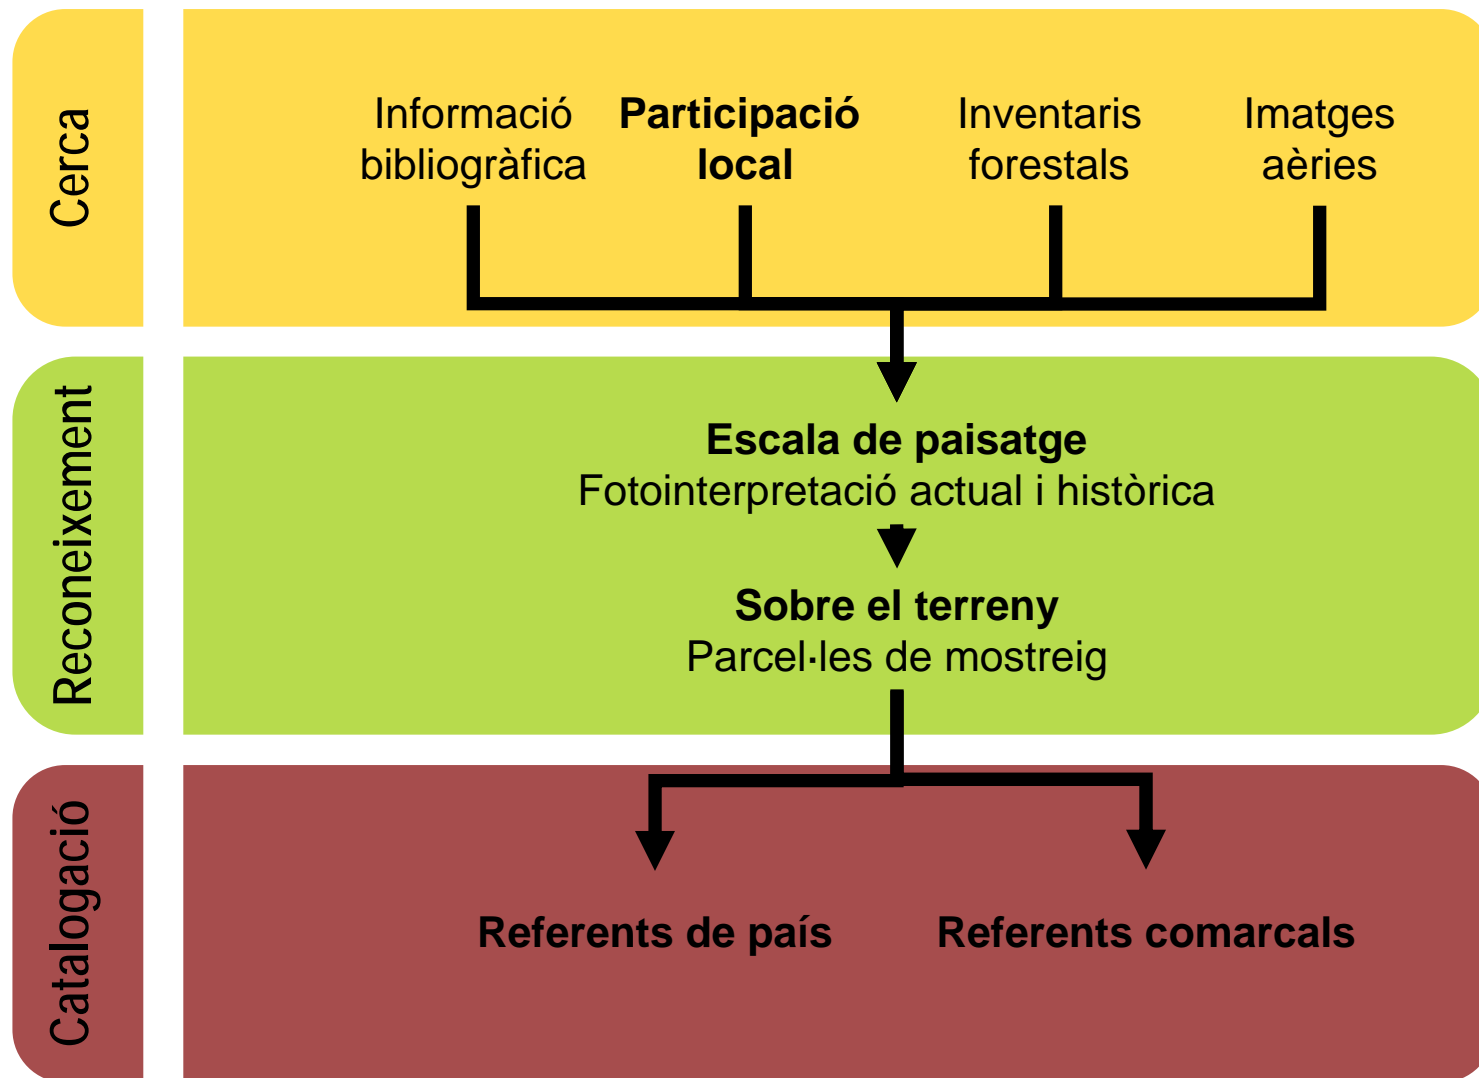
Cerca

Informació bibliogràfica

Participació local

Inventaris forestals

Imatges aèries

Reconeixement

Escala de paisatge
Fotointerpretació actual i històrica

Sobre el terreny
Parcel·les de mostreig

Catalogació

Referents de país

Referents comarcals